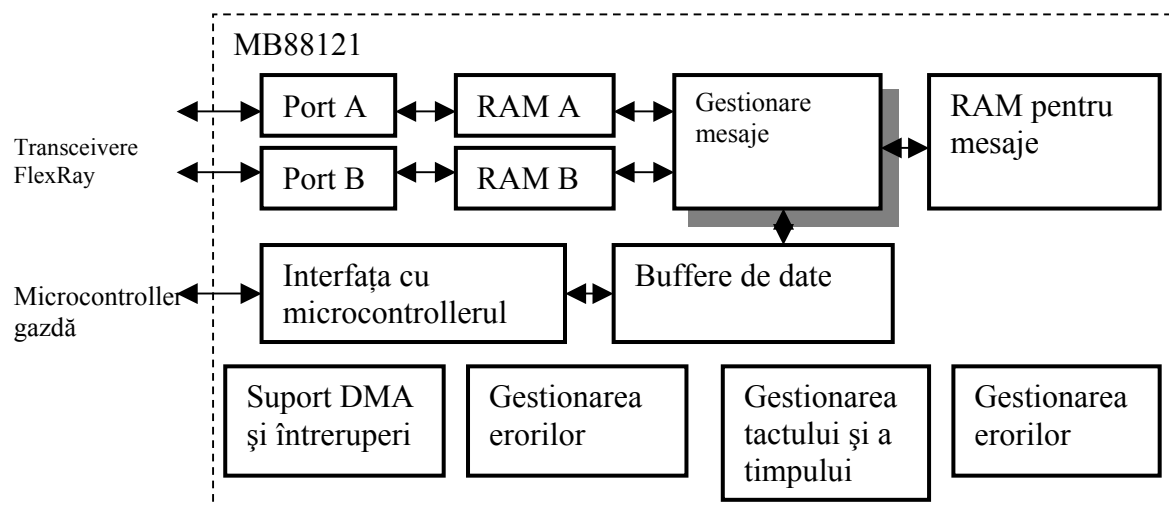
MB88121

Transceivere FlexRay

Port A

Port B

RAM A

RAM B

Gestionare mesaje

RAM pentru mesaje

Microcontroller gazdă

Interfaţa cu microcontrollerul

Buffere de date

Suport DMA şi întreruperi

Gestionarea erorilor

Gestionarea tactului şi a timpului

Gestionarea erorilor